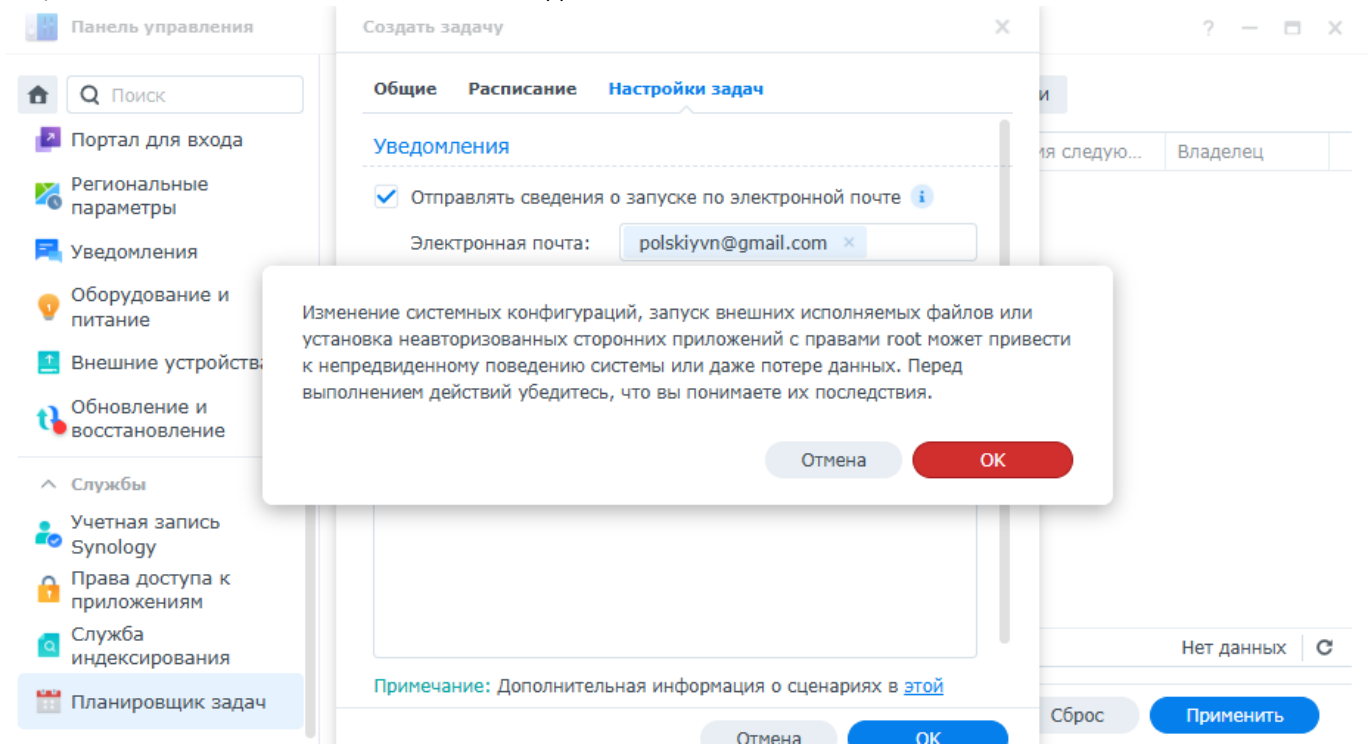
Панель управления

Поиск

Портал для входа

Региональные параметры

Уведомления

Оборудование и питание

Внешние устройства

Обновление и восстановление

Службы

Учетная запись Synology

Права доступа к приложениям

Служба индексирования

Планировщик задач

Создать задачу

Общие Расписание Настройки задач

Уведомления

Отправлять сведения о запуске по электронной почте

Электронная почта: polskiyvn@gmail.com

Изменение системных конфигураций, запуск внешних исполняемых файлов или установка неавторизованных сторонних приложений с правами root может привести к непредвиденному поведению системы или даже потере данных. Перед выполнением действий убедитесь, что вы понимаете их последствия.

Отмена OK

Примечание: Дополнительная информация о сценариях в этой

Отмена OK

ия следую... Владелец

Нет данных

Сброс Применить